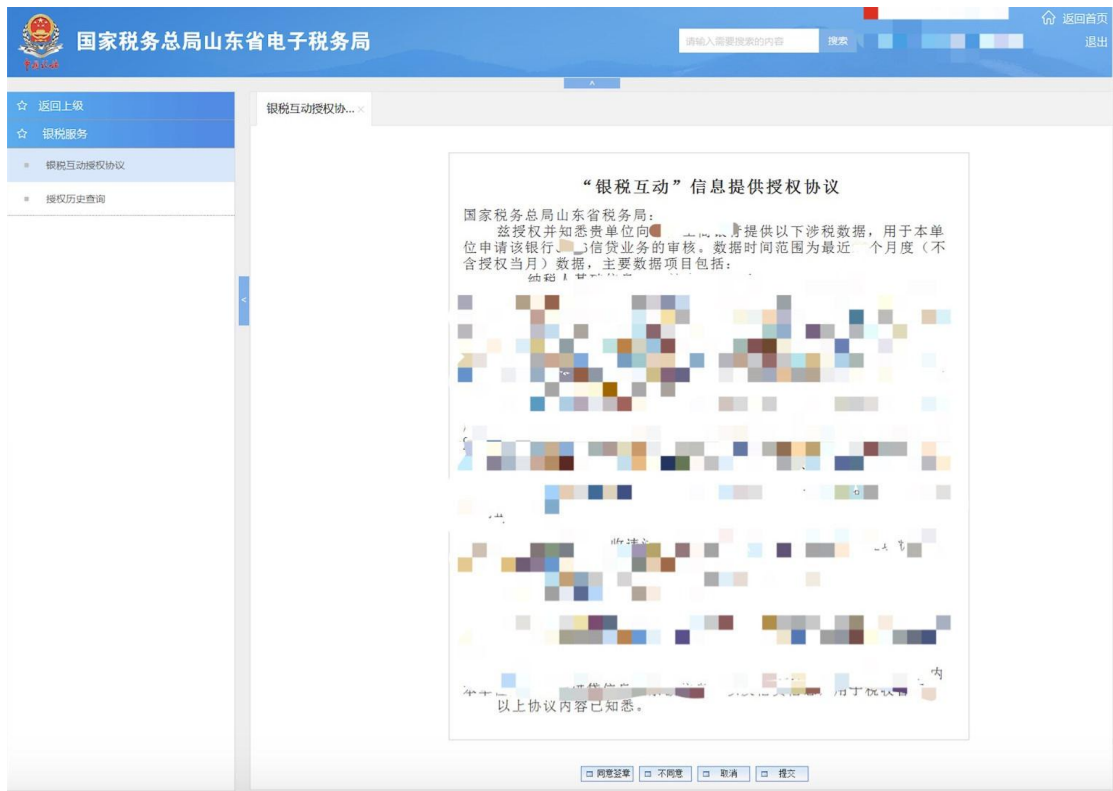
国家税务总局山东省电子税务局

请输入需要搜索的内容 搜索

返回首页
退出

返回上级
银税服务
银税互动授权协议
授权历史查询

银税互动授权协...

“银税互动”信息提供授权协议

国家税务总局山东省税务局：

兹授权并知悉贵单位向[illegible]提供以下涉税数据，用于本单位申请该银行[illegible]信贷业务的审核。数据时间范围为最近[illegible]个月度（不含授权当月）数据，主要数据项目包括：

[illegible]

以上协议内容已知悉。

同意签章 不同意 取消 提交